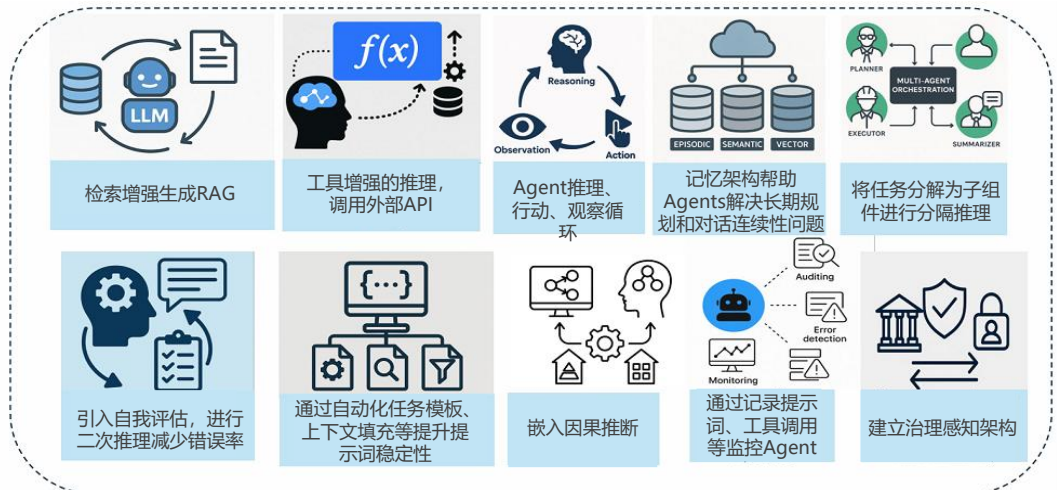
LLM

检索增强生成RAG

$f(x)$

工具增强的推理，调用外部API

Reasoning

Observation

Action

Agent推理、行动、观察循环

EPISODIC SEMANTIC VECTOR

记忆架构帮助Agents解决长期规划和对话连续性问题

PLANNER

MULTI-AGENT ORCHESTRATION

EXECUTOR

SUMMARIZER

将任务分解为子组件进行分隔推理

引入自我评估，进行二次推理减少错误率

{...}

通过自动化任务模板、上下文填充等提升提示词稳定性

嵌入因果推断

Auditing

Error detection

Monitoring

通过记录提示词、工具调用等监控Agent

建立治理感知架构